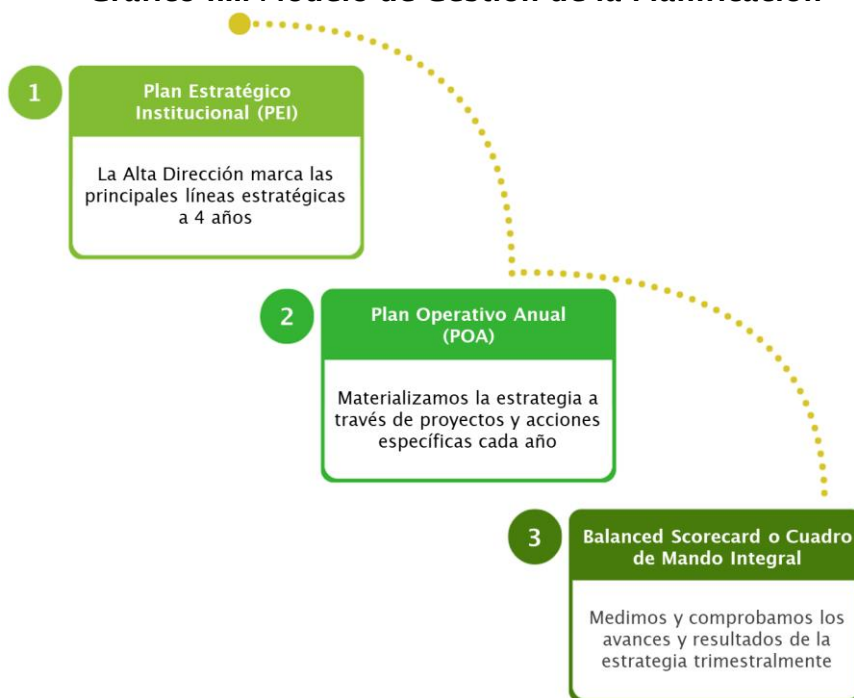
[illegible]

1

Plan Estratégico Institucional (PEI)

La Alta Dirección marca las principales líneas estratégicas a 4 años

2

Plan Operativo Anual (POA)

Materializamos la estrategia a través de proyectos y acciones específicas cada año

3

Balanced Scorecard o Cuadro de Mando Integral

Medimos y comprobamos los avances y resultados de la estrategia trimestralmente